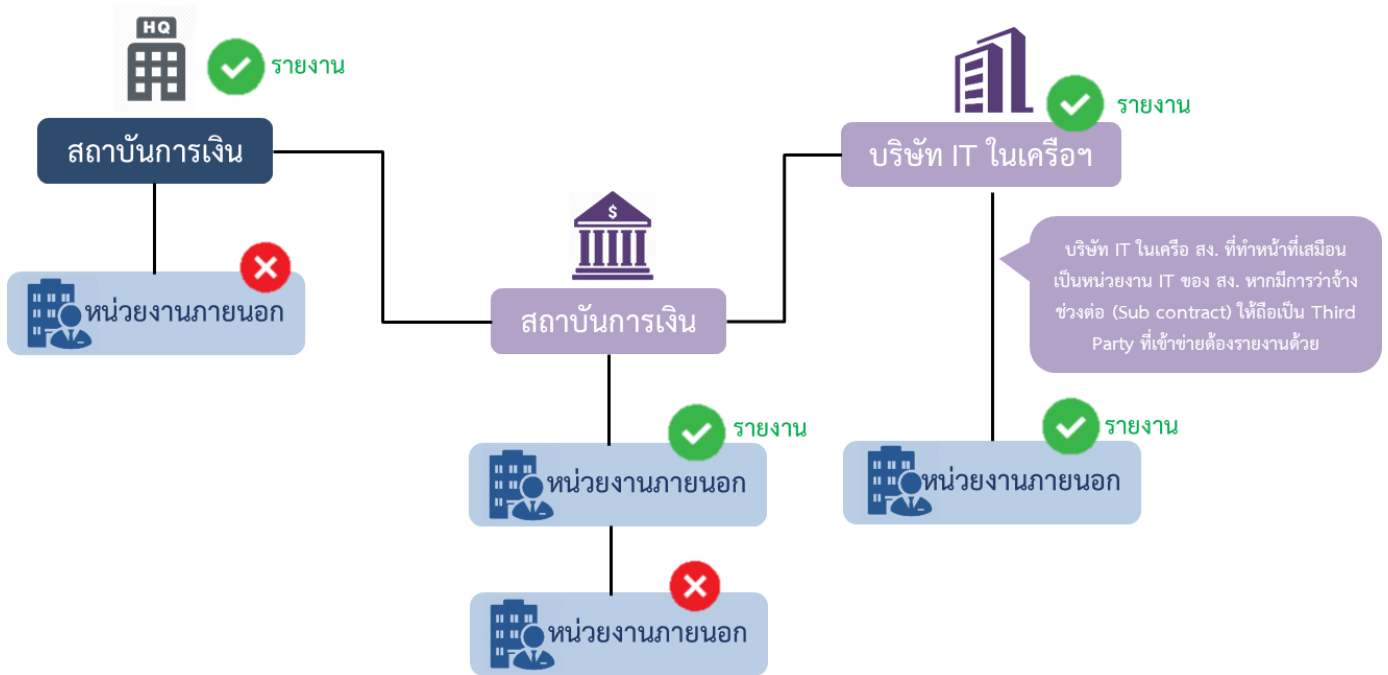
HQ

รายงาน

สถาบันการเงิน

หน่วยงานภายนอก

$

สถาบันการเงิน

รายงาน

บริษัท IT ในเครือฯ

บริษัท IT ในเครือ สง. ที่ทำหน้าที่เสมือนเป็นหน่วยงาน IT ของ สง. หากมีการว่าจ้างช่วงต่อ (Sub contract) ให้ถือเป็น Third Party ที่เข้าข่ายต้องรายงานด้วย

รายงาน

หน่วยงานภายนอก

รายงาน

หน่วยงานภายนอก

หน่วยงานภายนอก